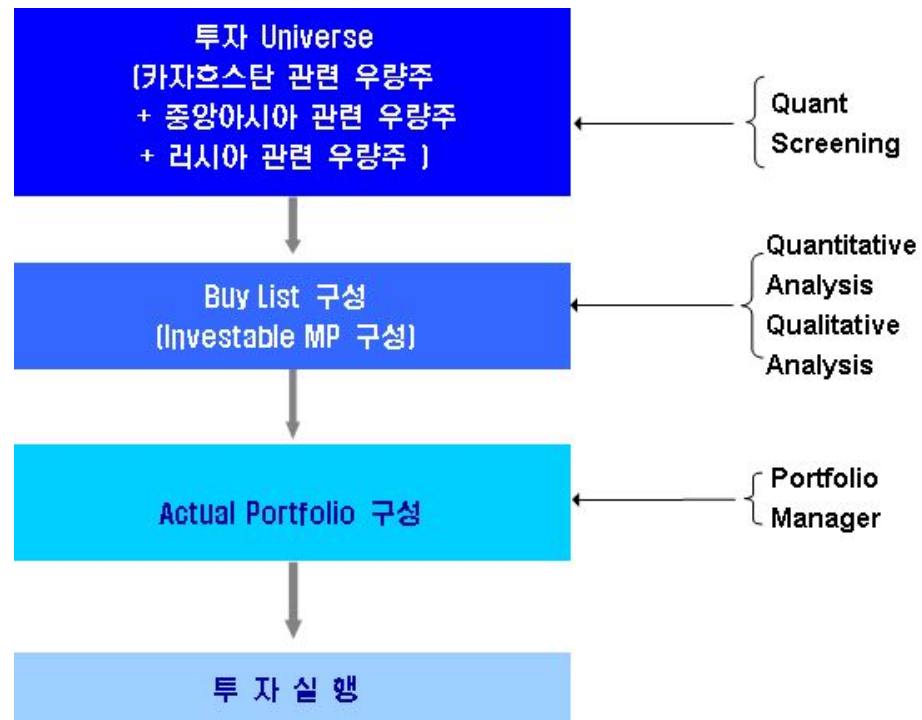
투자 Universe
(카자흐스탄 관련 우량주
+ 중앙아시아 관련 우량주
+ 러시아 관련 우량주 )

Quant Screening

Buy List 구성
(Investable MP 구성)

Quantitative Analysis
Qualitative Analysis

Actual Portfolio 구성

Portfolio Manager

투 자 실 행